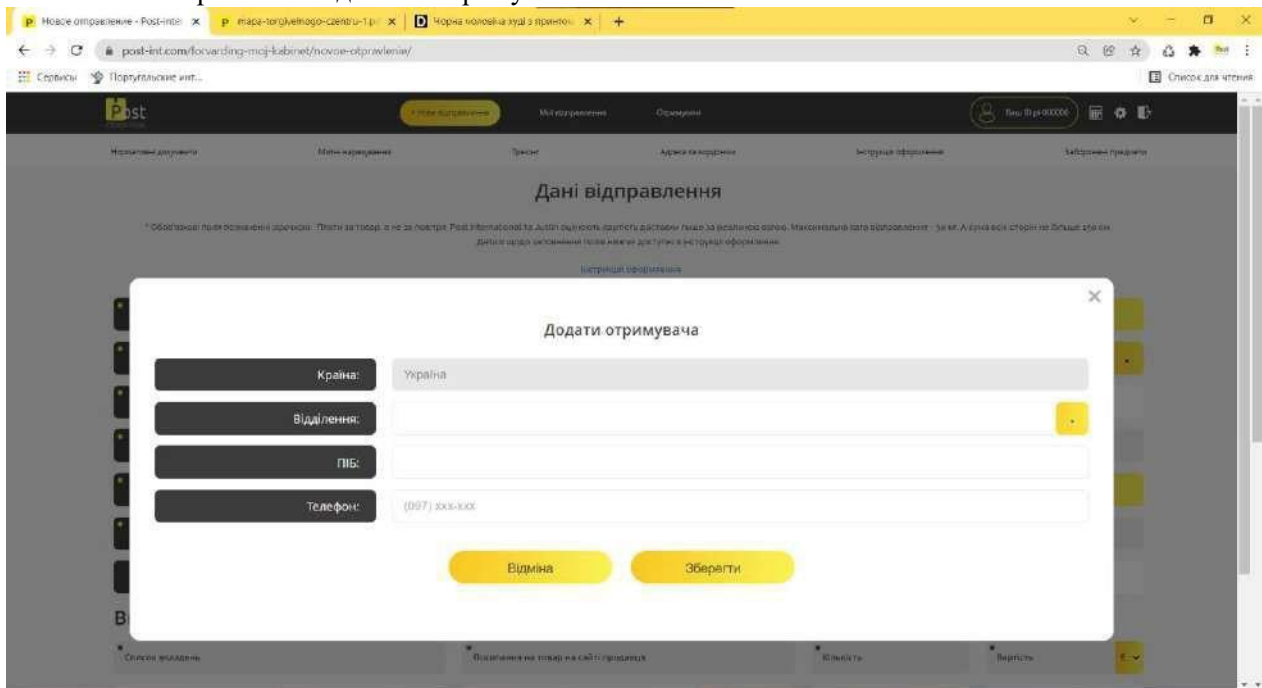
Новое отправление - Post-inte ×
mapa-torgivelnogo-czentru-1.p ×
Чорна вологійна зуд з принтом ×
+

post-int.com/forvarding-moj-kabinet/novoe-otpravlenie/

Сервисы
Португальские инт...
Список для чтения

Post

+ Нове відправлення
Мої відправлення
Отримувачі
Ваш ID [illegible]

Нормативні документи
Мита нарахування
Тарифи
Адреса складу
Інструкція оформлення
Заборонені предмети

Дані відправлення

* Обов'язкові поля позначені зірочкою. Плати за товар, а не за повітря. Post International та Justin оцінюють вартість доставки лише за реальною вагою. Максимальна вага відправлення - 30 кг. А сума всіх сторін не більше 150 см. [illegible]

Інструкція оформлення

Додати отримувача

Країна:
Україна

Відділення:

ПІБ:

Телефон:
(097) xxx-xxx

Відміна
Зберегти

Список вкладень
Посилання на товар на сайті продавця
Кількість
Вартість